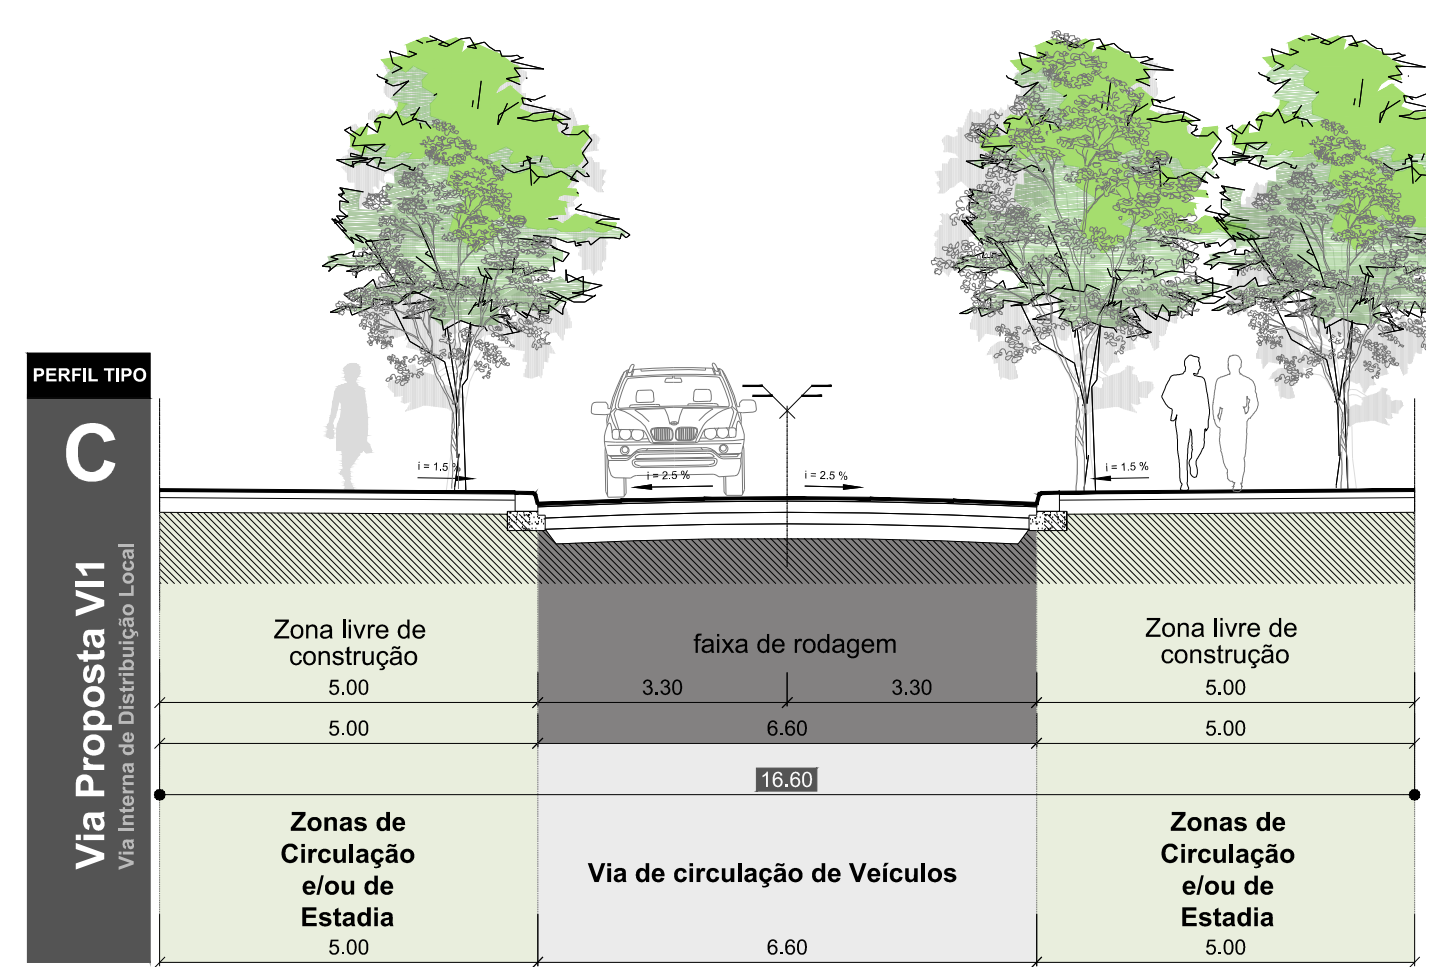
PERFIL TIPO

C

Via Proposta VI1

Via Interna de Distribuição Local

i = 1.5 %

i = 2.5 %

i = 2.5 %

i = 1.5 %

Zona livre de construção

5.00

faixa de rodagem

3.30

3.30

Zona livre de construção

5.00

5.00

6.60

5.00

16.60

Zonas de Circulação e/ou de Estadia

5.00

Via de circulação de Veículos

6.60

Zonas de Circulação e/ou de Estadia

5.00